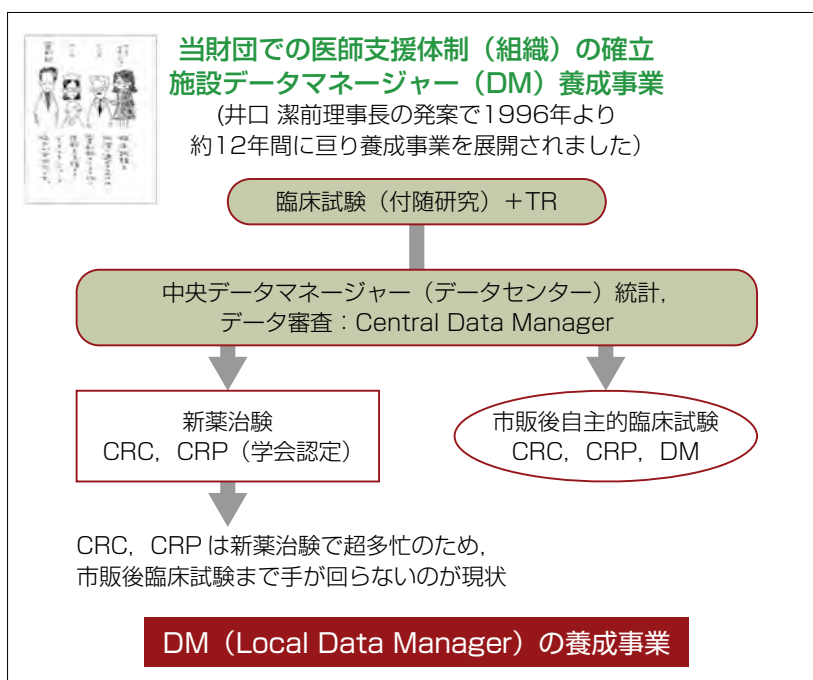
当財団での医師支援体制（組織）の確立
施設データマネージャー（DM）養成事業

（井口 潔前理事長の発案で1996年より約12年間に亘り養成事業を展開されました）

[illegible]

臨床試験（付随研究）＋TR

中央データマネージャー（データセンター）統計，データ審査：Central Data Manager

新薬治験
CRC，CRP（学会認定）

市販後自主的臨床試験
CRC，CRP，DM

CRC，CRP は新薬治験で超多忙のため，市販後臨床試験まで手が回らないのが現状

DM（Local Data Manager）の養成事業